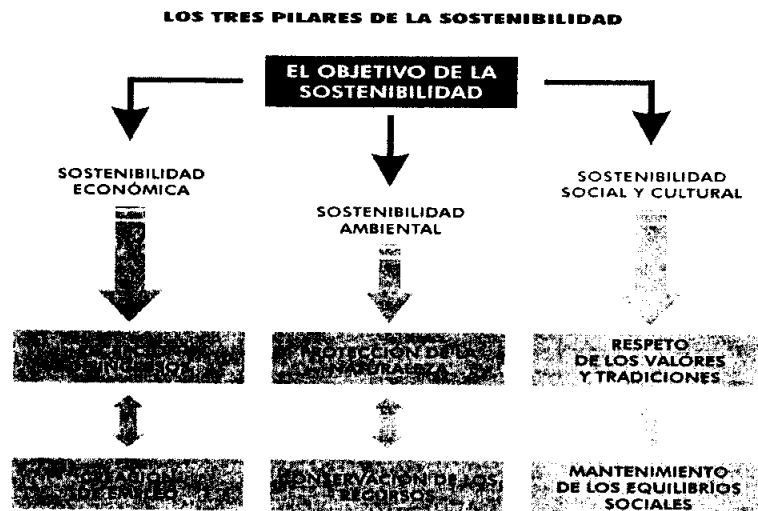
LOS TRES PILARES DE LA SOSTENIBILIDAD

EL OBJETIVO DE LA SOSTENIBILIDAD

SOSTENIBILIDAD ECONÓMICA

SOSTENIBILIDAD AMBIENTAL

SOSTENIBILIDAD SOCIAL Y CULTURAL

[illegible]

PROTECCIÓN DE LA NATURALEZA

RESPETO DE LOS VALORES Y TRADICIONES

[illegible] DE EMPLEO

CONSERVACIÓN DE LOS RECURSOS

MANTENIMIENTO DE LOS EQUILIBRIOS SOCIALES